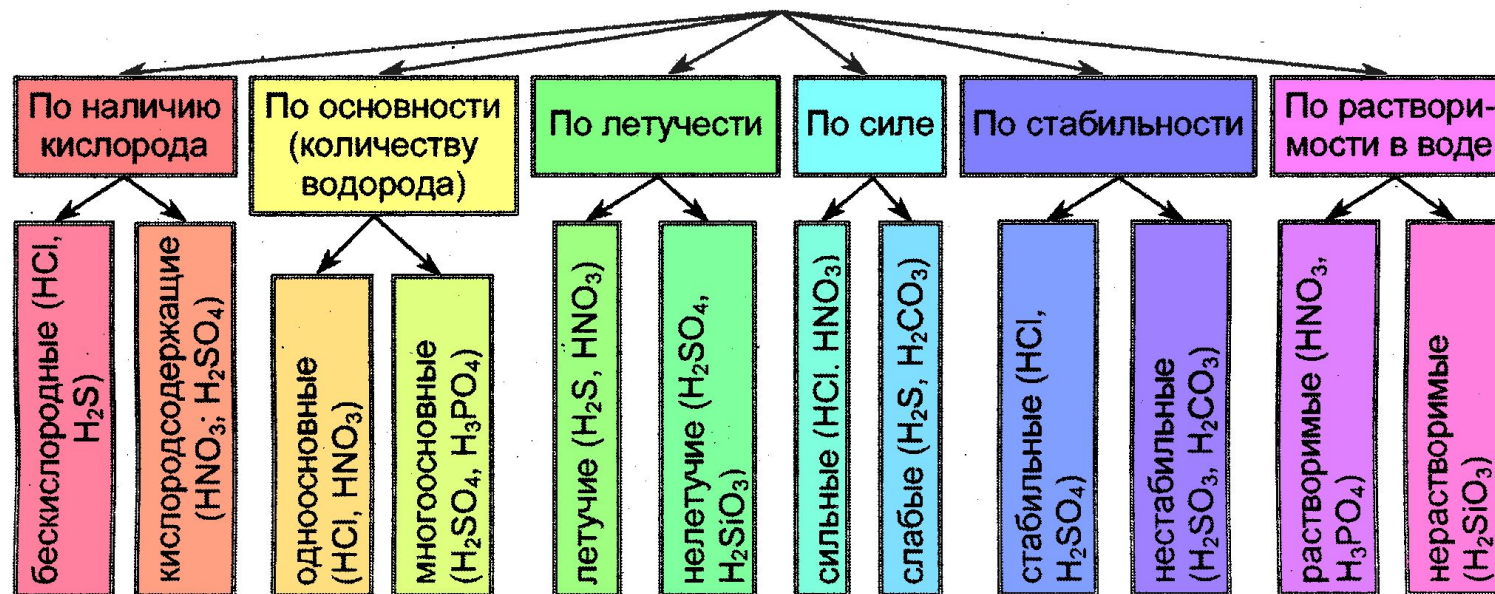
По наличию кислорода

бескислородные (HCl, $H_2S$)

кислородсодержащие ($HNO_3$; $H_2SO_4$)

По основности (количеству водорода)

одноосновные (HCl, $HNO_3$)

многоосновные ($H_2SO_4$, $H_3PO_4$)

По летучести

летучие ($H_2S$, $HNO_3$)

нелетучие ($H_2SO_4$, $H_2SiO_3$)

По силе

сильные (HCl. $HNO_3$)

слабые ($H_2S$, $H_2CO_3$)

По стабильности

стабильные (HCl, $H_2SO_4$)

нестабильные ($H_2SO_3$, $H_2CO_3$)

По раствори-мости в воде

растворимые ($HNO_3$, $H_3PO_4$)

нерастворимые ($H_2SiO_3$)